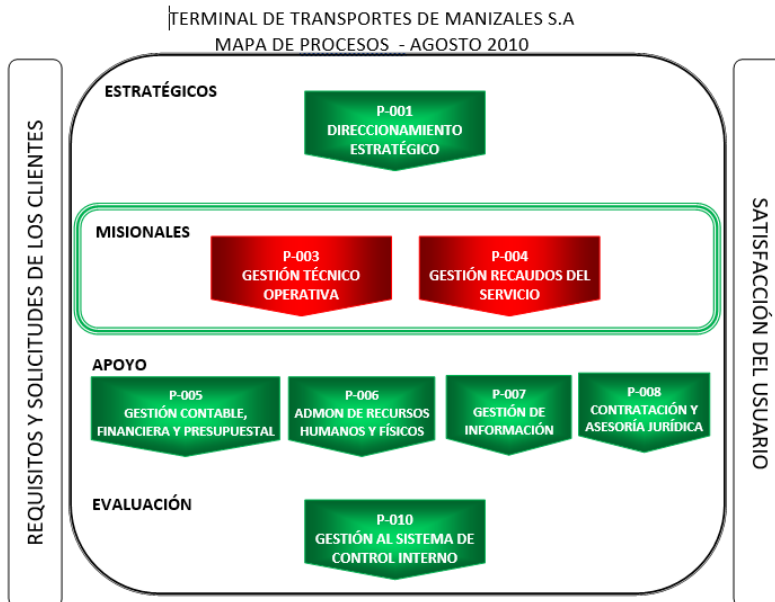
TERMINAL DE TRANSPORTES DE MANIZALES S.A
MAPA DE PROCESOS - AGOSTO 2010

REQUISITOS Y SOLICITUDES DE LOS CLIENTES

ESTRATÉGICOS

P-001
DIRECCIONAMIENTO ESTRATÉGICO

MISIONALES

P-003
GESTIÓN TÉCNICO OPERATIVA

P-004
GESTIÓN RECAUDOS DEL SERVICIO

APOYO

P-005
GESTIÓN CONTABLE, FINANCIERA Y PRESUPUESTAL

P-006
ADMON DE RECURSOS HUMANOS Y FÍSICOS

P-007
GESTIÓN DE INFORMACIÓN

P-008
CONTRATACIÓN Y ASESORÍA JURÍDICA

EVALUACIÓN

P-010
GESTIÓN AL SISTEMA DE CONTROL INTERNO

SATISFACCIÓN DEL USUARIO